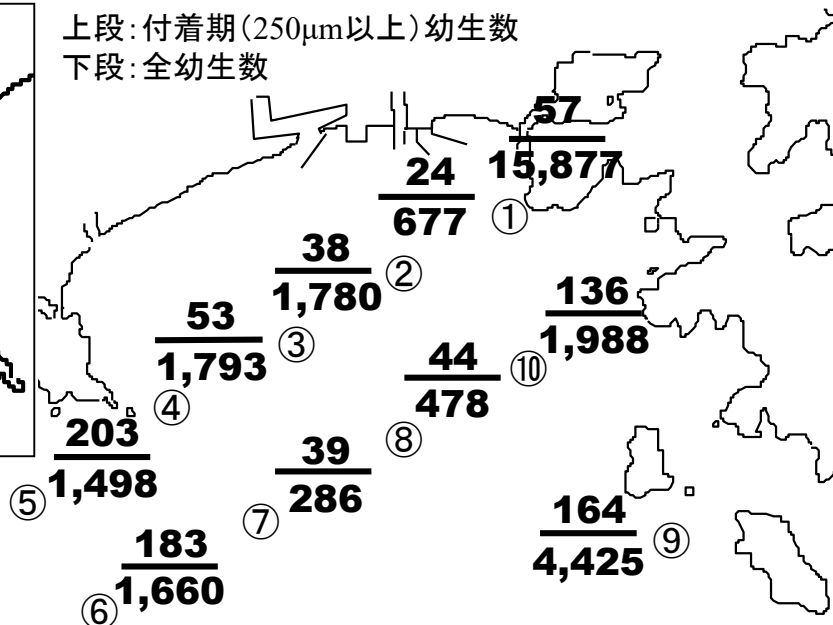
上段:付着期(250μm以上)幼生数
下段:全幼生数

$\frac{57}{15,877}$ ①

$\frac{24}{677}$

$\frac{38}{1,780}$ ②

$\frac{53}{1,793}$ ③

$\frac{136}{1,988}$

$\frac{44}{478}$ ⑩

④

$\frac{203}{1,498}$ ⑤

⑧

$\frac{39}{286}$ ⑦

$\frac{164}{4,425}$ ⑨

$\frac{183}{1,660}$ ⑥